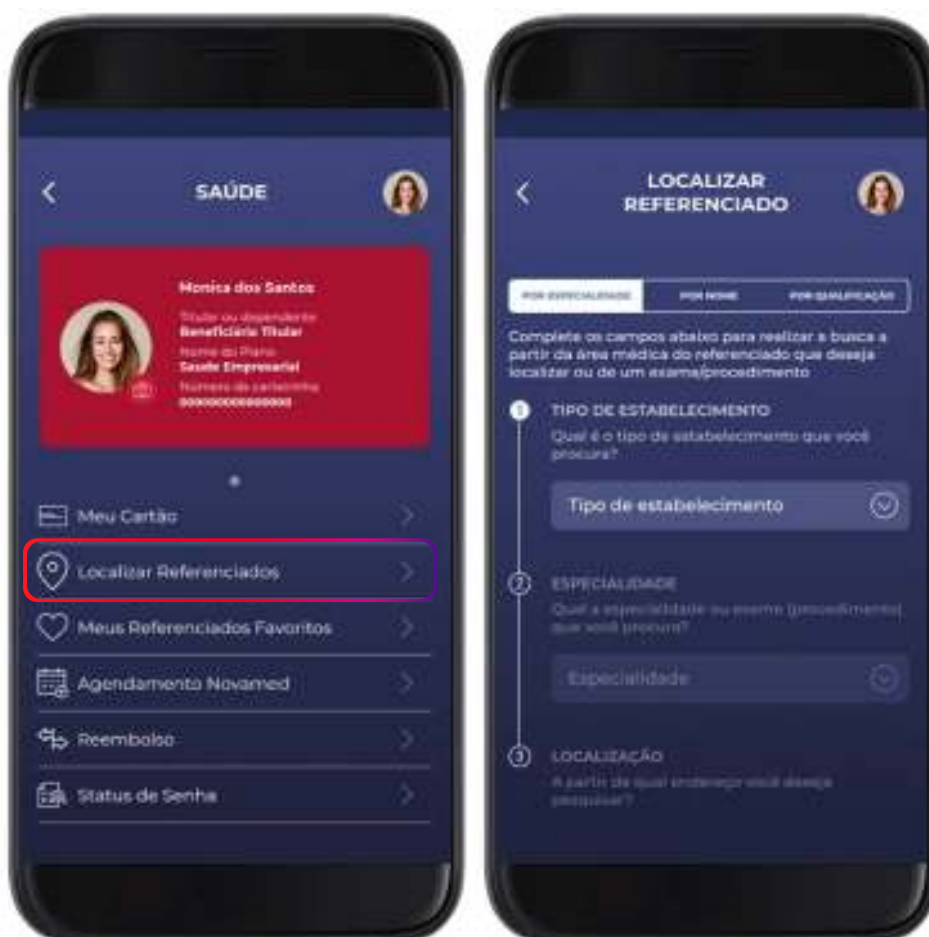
SAÚDE

Monica dos Santos
Titular ou dependente
Beneficiário Titular
Nome do Plano
Saúde Empresarial
Número da carteirinha
0000000000000000

Meu Cartão
Localizar Referenciados
Meus Referenciados Favoritos
Agendamento Novamed
Reembolso
Status de Senha

LOCALIZAR REFERENCIADO

POR ESPECIALIDADE
POR NOME
POR QUALIFICAÇÃO

Complete os campos abaixo para realizar a busca a partir da área médica do referenciado que deseja localizar ou de um exame/procedimento

1 TIPO DE ESTABELECIMENTO
Qual é o tipo de estabelecimento que você procura?
Tipo de estabelecimento

2 ESPECIALIDADE
Qual a especialidade ou exame (procedimento) que você procura?
Especialidade

3 LOCALIZAÇÃO
A partir de qual endereço você deseja pesquisar?